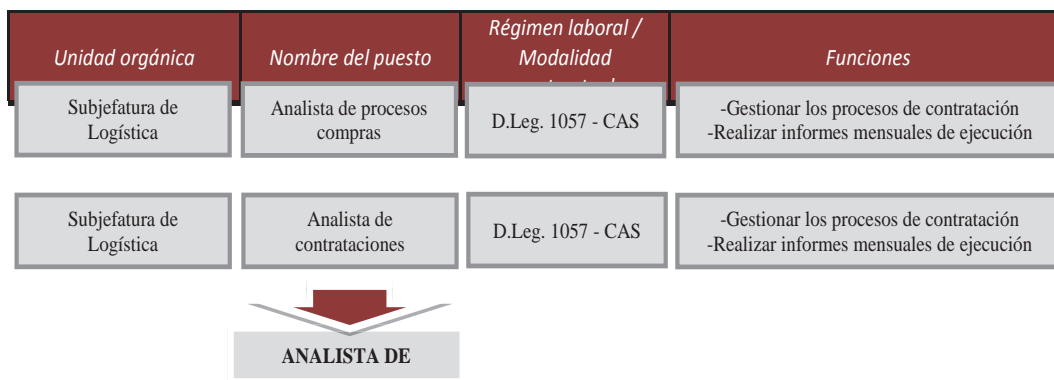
| Unidad orgánica | Nombre del puesto | Régimen laboral / Modalidad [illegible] | Funciones |
|---|---|---|---|
| Subjefatura de Logística | Analista de procesos compras | D.Leg. 1057 - CAS | -Gestionar los procesos de contratación -Realizar informes mensuales de ejecución |
| Subjefatura de Logística | Analista de contrataciones | D.Leg. 1057 - CAS | -Gestionar los procesos de contratación -Realizar informes mensuales de ejecución |

ANALISTA DE